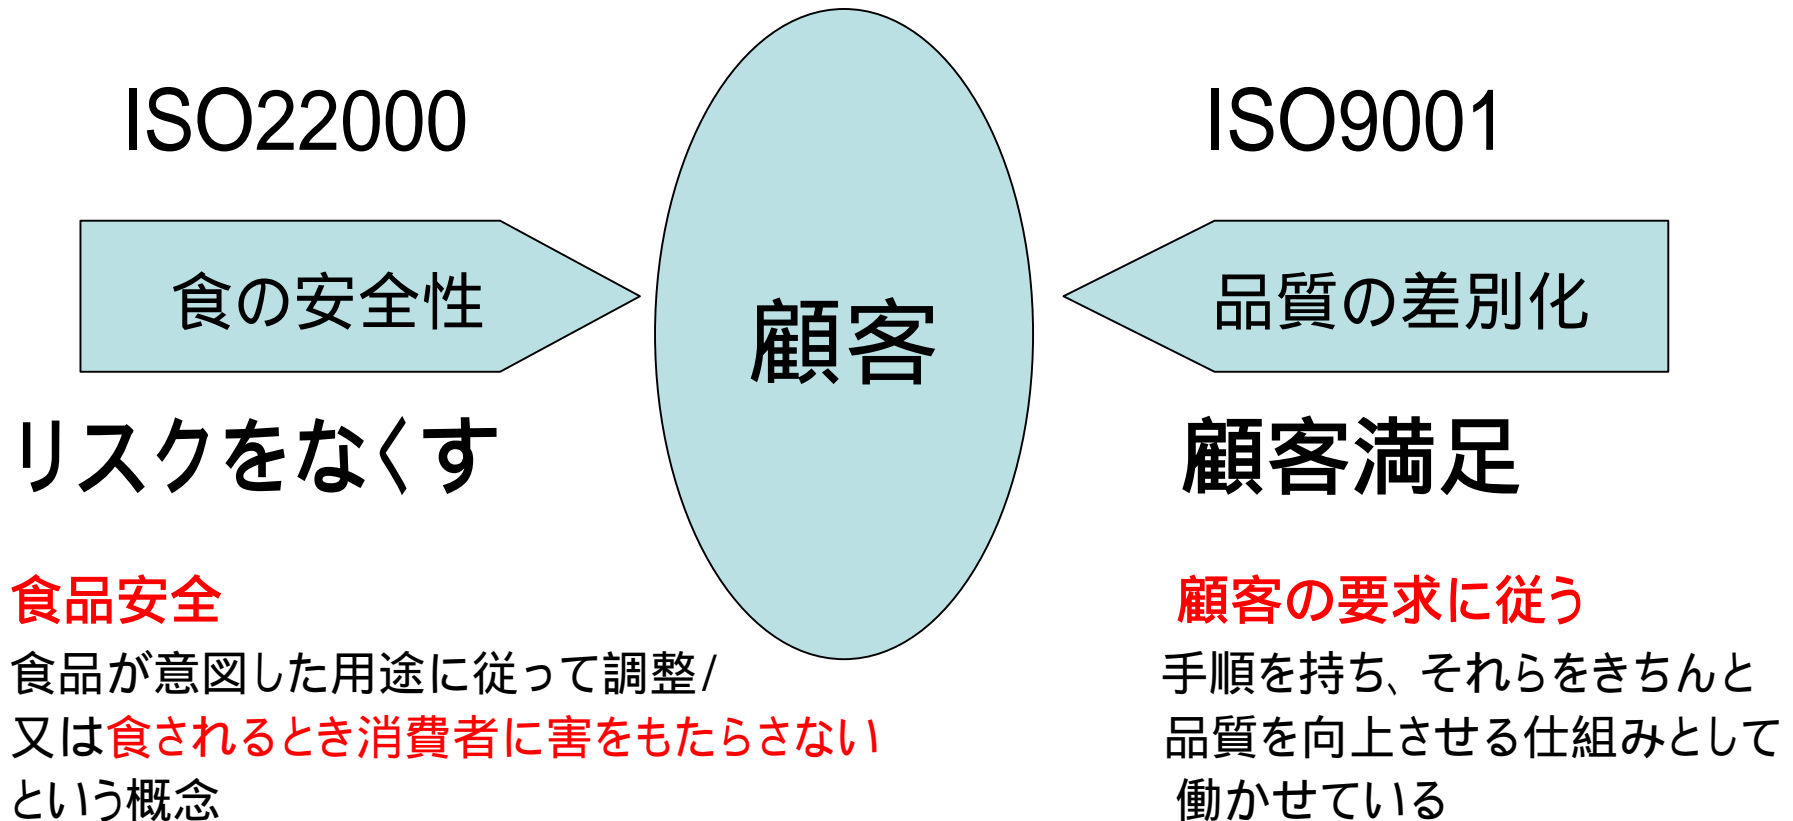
ISO22000

ISO9001

食の安全性

顧客

品質の差別化

リスクをなくす

顧客満足

食品安全

食品が意図した用途に従って調整/又は食されるとき消費者に害をもたらさないという概念

顧客の要求に従う

手順を持ち、それらをきちんと品質を向上させる仕組みとして働かせている